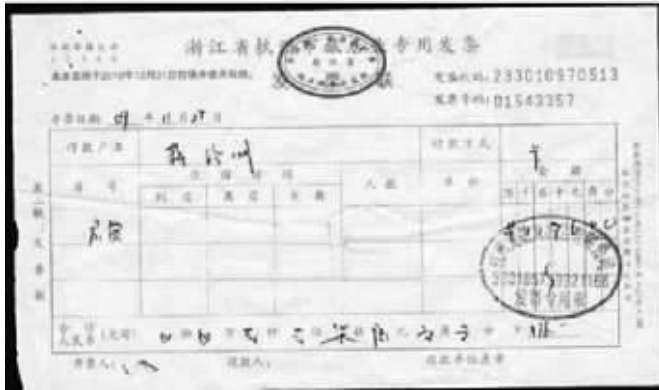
浙江省杭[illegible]专用发票

发票代码:233010970513
发票号码:01543357

开票日期 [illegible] 年 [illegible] 月 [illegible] 日

| 付款户名 | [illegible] | | | | 付款方式 | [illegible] |
|---|---|---|---|---|---|---|
| 项目 | 应缴时间 | | | 人数 | 单价 | 金额 |
| | 起止 | 年度 | 月 | | | |
| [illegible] | | | | | | |

合计人民币(大写) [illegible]

开票人: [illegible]    收款人:    收款单位盖章

发票专用章